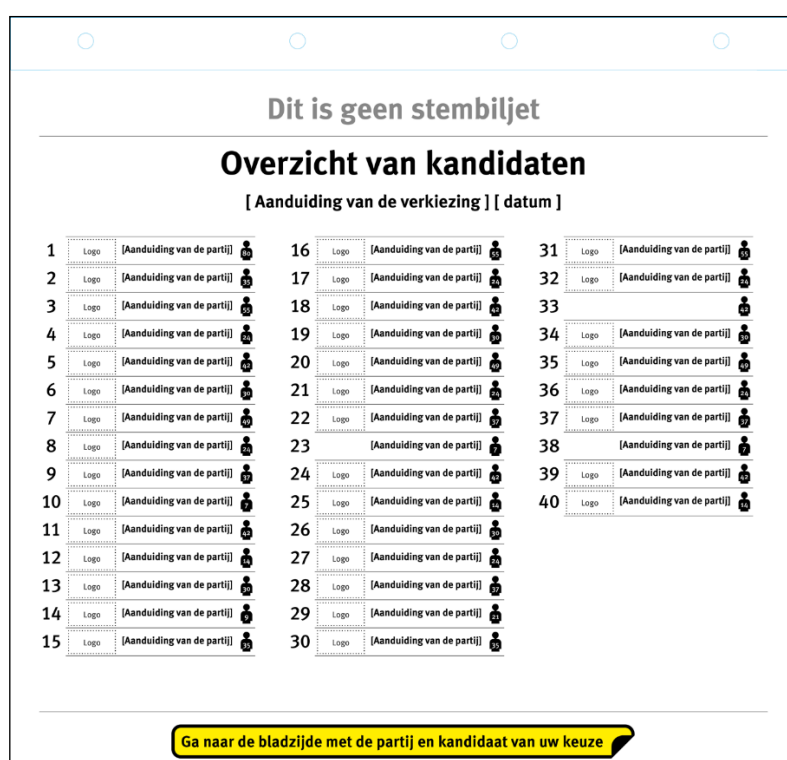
Dit is geen stembiljet

Overzicht van kandidaten

[ Aanduiding van de verkiezing ] [ datum ]

| | | | |
|---|---|---|---|
| 1 | Logo | [Aanduiding van de partij] | 80 |
| 2 | Logo | [Aanduiding van de partij] | 35 |
| 3 | Logo | [Aanduiding van de partij] | 55 |
| 4 | Logo | [Aanduiding van de partij] | 24 |
| 5 | Logo | [Aanduiding van de partij] | 42 |
| 6 | Logo | [Aanduiding van de partij] | 30 |
| 7 | Logo | [Aanduiding van de partij] | 49 |
| 8 | Logo | [Aanduiding van de partij] | 24 |
| 9 | Logo | [Aanduiding van de partij] | 37 |
| 10 | Logo | [Aanduiding van de partij] | 7 |
| 11 | Logo | [Aanduiding van de partij] | 42 |
| 12 | Logo | [Aanduiding van de partij] | 14 |
| 13 | Logo | [Aanduiding van de partij] | 30 |
| 14 | Logo | [Aanduiding van de partij] | 9 |
| 15 | Logo | [Aanduiding van de partij] | 35 |

| | | | |
|---|---|---|---|
| 16 | Logo | [Aanduiding van de partij] | 55 |
| 17 | Logo | [Aanduiding van de partij] | 24 |
| 18 | Logo | [Aanduiding van de partij] | 42 |
| 19 | Logo | [Aanduiding van de partij] | 30 |
| 20 | Logo | [Aanduiding van de partij] | 49 |
| 21 | Logo | [Aanduiding van de partij] | 24 |
| 22 | Logo | [Aanduiding van de partij] | 37 |
| 23 | | [Aanduiding van de partij] | 7 |
| 24 | Logo | [Aanduiding van de partij] | 42 |
| 25 | Logo | [Aanduiding van de partij] | 14 |
| 26 | Logo | [Aanduiding van de partij] | 30 |
| 27 | Logo | [Aanduiding van de partij] | 24 |
| 28 | Logo | [Aanduiding van de partij] | 37 |
| 29 | Logo | [Aanduiding van de partij] | 21 |
| 30 | Logo | [Aanduiding van de partij] | 35 |

| | | | |
|---|---|---|---|
| 31 | Logo | [Aanduiding van de partij] | 55 |
| 32 | Logo | [Aanduiding van de partij] | 24 |
| 33 | | | 42 |
| 34 | Logo | [Aanduiding van de partij] | 30 |
| 35 | Logo | [Aanduiding van de partij] | 49 |
| 36 | Logo | [Aanduiding van de partij] | 24 |
| 37 | Logo | [Aanduiding van de partij] | 37 |
| 38 | | [Aanduiding van de partij] | 7 |
| 39 | Logo | [Aanduiding van de partij] | 42 |
| 40 | Logo | [Aanduiding van de partij] | 14 |

Ga naar de bladzijde met de partij en kandidaat van uw keuze